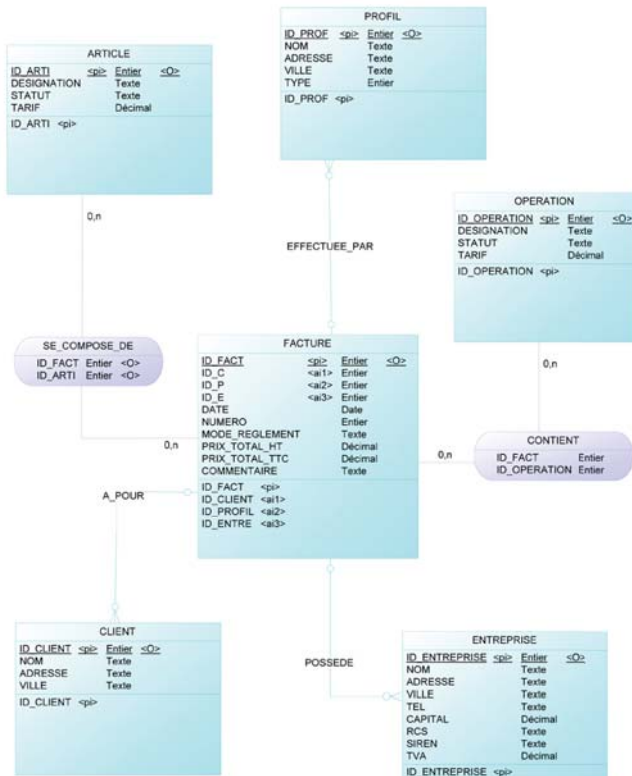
PROFIL

| ID_PROF | <pi> | Entier | <O> |
|---|---|---|---|
| NOM | | Texte | |
| ADRESSE | | Texte | |
| VILLE | | Texte | |
| TYPE | | Entier | |

ID_PROF <pi>

ARTICLE

| ID_ARTI | <pi> | Entier | <O> |
|---|---|---|---|
| DESIGNATION | | Texte | |
| STATUT | | Texte | |
| TARIF | | Décimal | |

ID_ARTI <pi>

0,n

EFFECTUEE_PAR

OPERATION

| ID_OPERATION | <pi> | Entier | <O> |
|---|---|---|---|
| DESIGNATION | | Texte | |
| STATUT | | Texte | |
| TARIF | | Décimal | |

ID_OPERATION <pi>

SE_COMPOSE_DE

ID_FACT Entier <O>
ID_ARTI Entier <O>

FACTURE

| ID_FACT | <pi> | Entier | <O> |
|---|---|---|---|
| ID_C | <ai1> | Entier | |
| ID_P | <ai2> | Entier | |
| ID_E | <ai3> | Entier | |
| DATE | | Date | |
| NUMERO | | Entier | |
| MODE_REGLEMENT | | Texte | |
| PRIX_TOTAL_HT | | Décimal | |
| PRIX_TOTAL_TTC | | Décimal | |
| COMMENTAIRE | | Texte | |

ID_FACT <pi>
ID_CLIENT <ai1>
ID_PROFIL <ai2>
ID_ENTRE <ai3>

0,n

0,n

0,n

CONTIENT

ID_FACT Entier
ID_OPERATION Entier

A_POUR

POSSEDE

CLIENT

| ID_CLIENT | <pi> | Entier | <O> |
|---|---|---|---|
| NOM | | Texte | |
| ADRESSE | | Texte | |
| VILLE | | Texte | |

ID_CLIENT <pi>

ENTREPRISE

| ID_ENTREPRISE | <pi> | Entier | <O> |
|---|---|---|---|
| NOM | | Texte | |
| ADRESSE | | Texte | |
| VILLE | | Texte | |
| TEL | | Texte | |
| CAPITAL | | Décimal | |
| RCS | | Texte | |
| SIREN | | Texte | |
| TVA | | Décimal | |

ID_ENTREPRISE <pi>